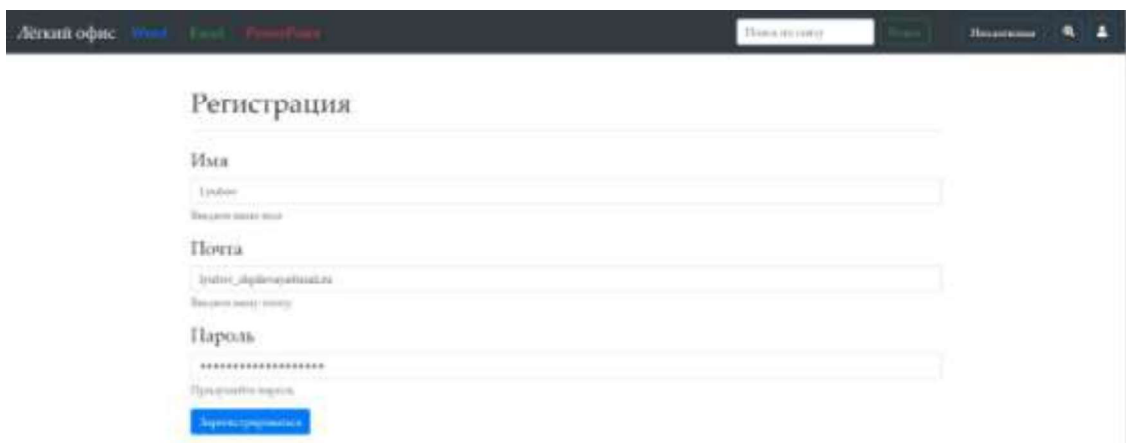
Лёгкий офис Word Excel PowerPoint

Поиск по сайту Поиск

Посмотреть

Регистрация

Имя

Lyubov

Введите ваше имя

Почта

lyubov_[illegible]@mail.ru

Введите вашу почту

Пароль

••••••••••••••••••••

Придумайте пароль

Зарегистрироваться